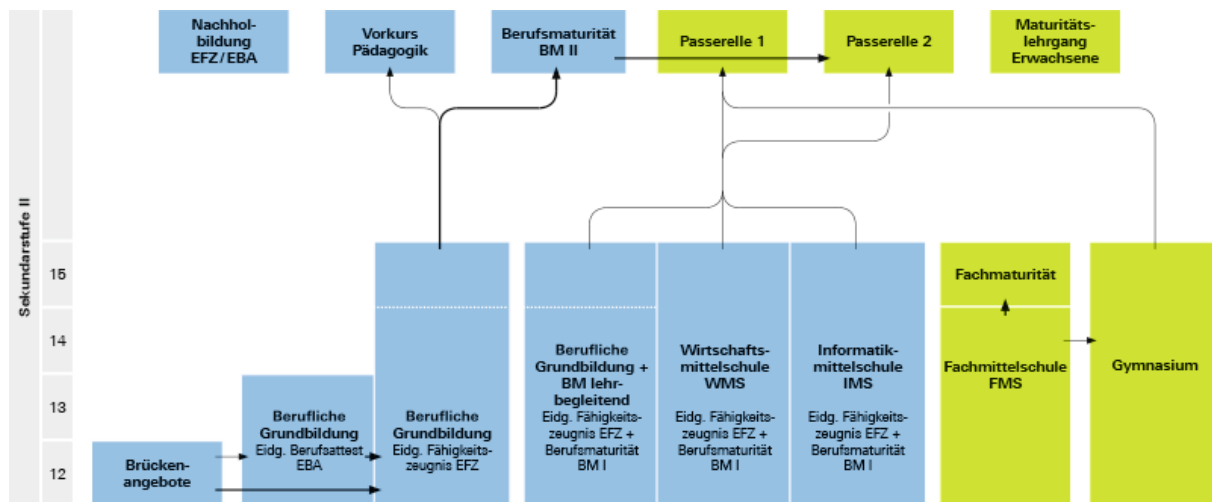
Sekundarstufe II

Nachholbildung EFZ / EBA

Vorkurs Pädagogik

Berufsmaturität BM II

Passerelle 1

Passerelle 2

Maturitätslehrgang Erwachsene

15

14

13

12

Brückenangebote

Berufliche Grundbildung Eidg. Berufsattest EBA

Berufliche Grundbildung Eidg. Fähigkeitszeugnis EFZ

Berufliche Grundbildung + BM lehrbegleitend Eidg. Fähigkeitszeugnis EFZ + Berufsmaturität BM I

Wirtschaftsmittelschule WMS Eidg. Fähigkeitszeugnis EFZ + Berufsmaturität BM I

Informatikmittelschule IMS Eidg. Fähigkeitszeugnis EFZ + Berufsmaturität BM I

Fachmaturität

Fachmittelschule FMS

Gymnasium